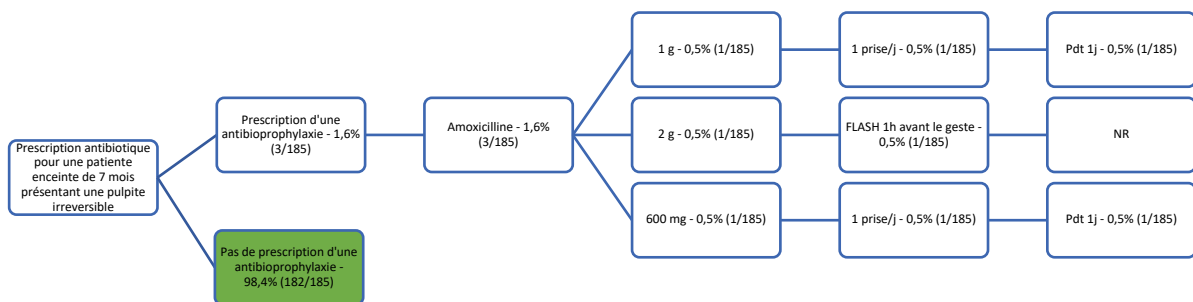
Prescription antibiotique pour une patiente enceinte de 7 mois présentant une pulpite irreversible

Prescription d'une antibioprophylaxie - 1,6% (3/185)

Pas de prescription d'une antibioprophylaxie - 98,4% (182/185)

Amoxicilline - 1,6% (3/185)

1 g - 0,5% (1/185)

1 prise/j - 0,5% (1/185)

Pdt 1j - 0,5% (1/185)

2 g - 0,5% (1/185)

FLASH 1h avant le geste - 0,5% (1/185)

NR

600 mg - 0,5% (1/185)

1 prise/j - 0,5% (1/185)

Pdt 1j - 0,5% (1/185)